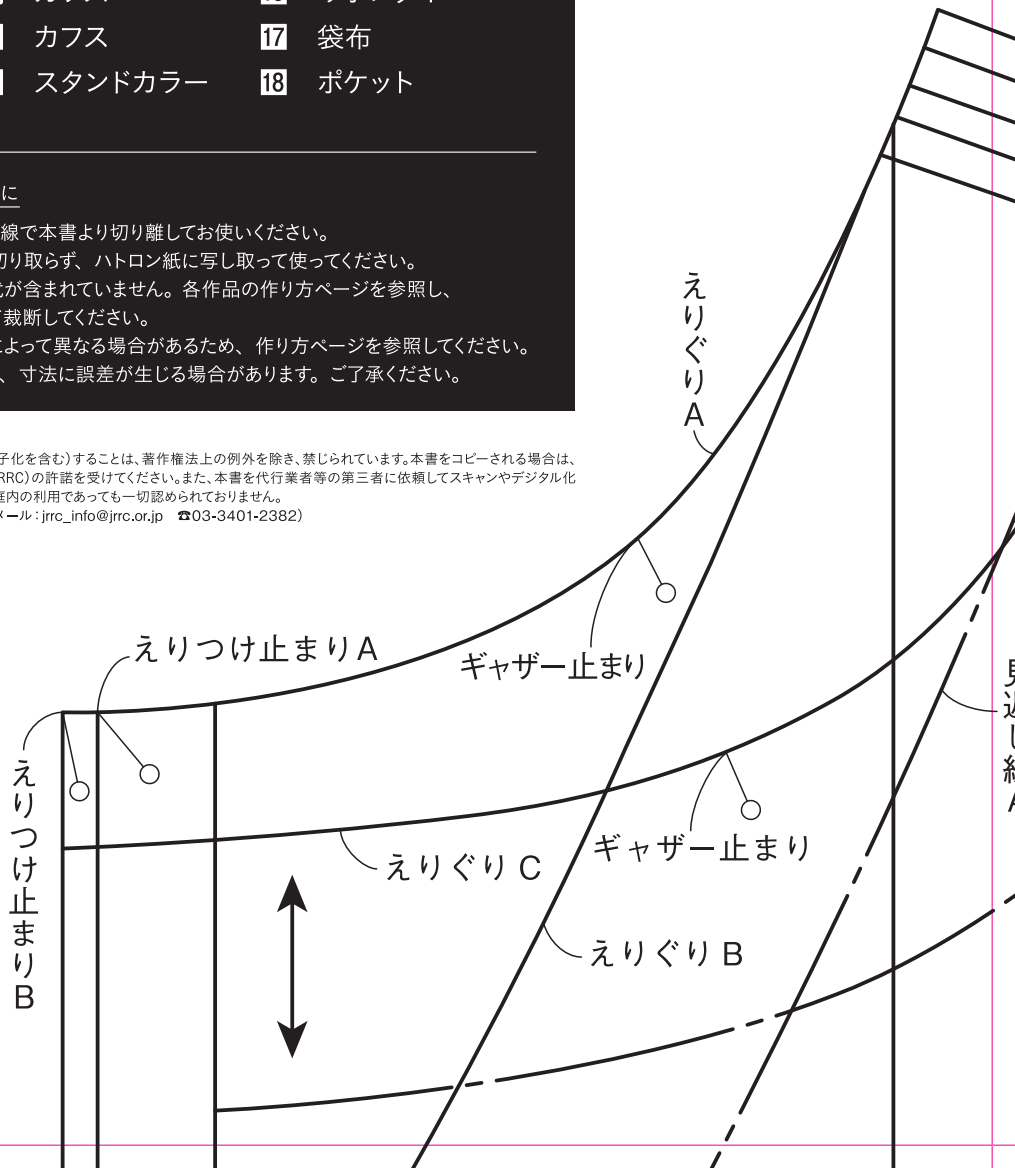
カフス　17 袋布
スタンドカラー　18 ポケット

に
線で本書より切り離してお使いください。
切り取らず、ハトロン紙に写し取って使ってください。
が含まれていません。各作品の作り方ページを参照し、
裁断してください。
よって異なる場合があるため、作り方ページを参照してください。
、寸法に誤差が生じる場合があります。ご了承ください。

子化を含む)することは、著作権法上の例外を除き、禁じられています。本書をコピーされる場合は、
RRC)の許諾を受けてください。また、本書を代行業者等の第三者に依頼してスキャンやデジタル化
庭内の利用であっても一切認められておりません。
メール：jrrc_info@jrrc.or.jp ☎03-3401-2382)

えりぐりA

ギャザー止まり

えりつけ止まりA

えりつけ止まりB

ギャザー止まり

えりぐりC

えりぐりB

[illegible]